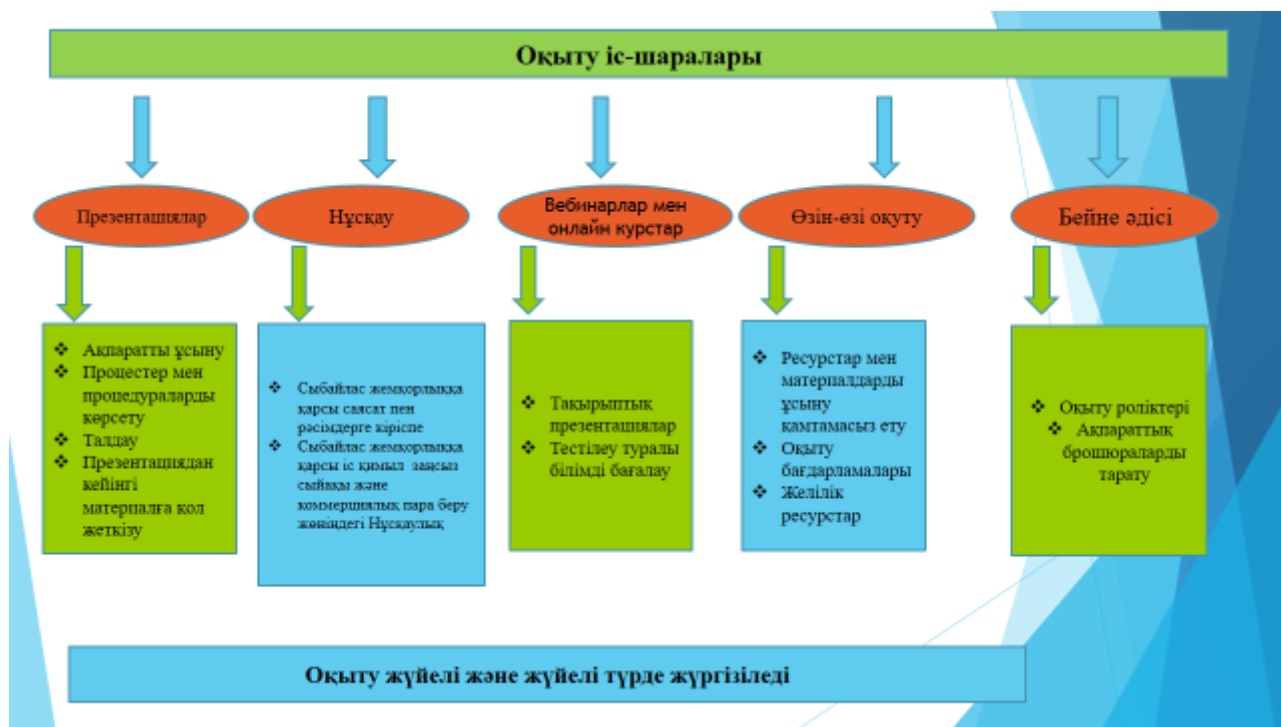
Оқыту іс-шаралары

Презентациялар

Нұсқау

Вебинарлар мен онлайн курстар

Өзін-өзі оқыту

Бейне әдісі

❖ Ақпаратты ұсыну
❖ Процестер мен процедураларды көрсету
❖ Талдау
❖ Презентациядан кейінгі материалға қол жеткізу

❖ Сыбайлас жемқорлыққа қарсы саясат пен рәсімдерге кіріспе
❖ Сыбайлас жемқорлыққа қарсы іс қимыл заңы сыйақы және коммерциялық пара беру жөніндегі Нұсқаулық

❖ Тақырыптық презентациялар
❖ Тестілеу туралы білімді бағалау

❖ Ресурстар мен материалдарды ұсыну қамтамасыз ету
❖ Оқыту бағдарламалары
❖ Желілік ресурстар

❖ Оқыту роліктері
❖ Ақпараттық брошюраларды тарату

Оқыту жүйелі және жүйелі түрде жүргізіледі